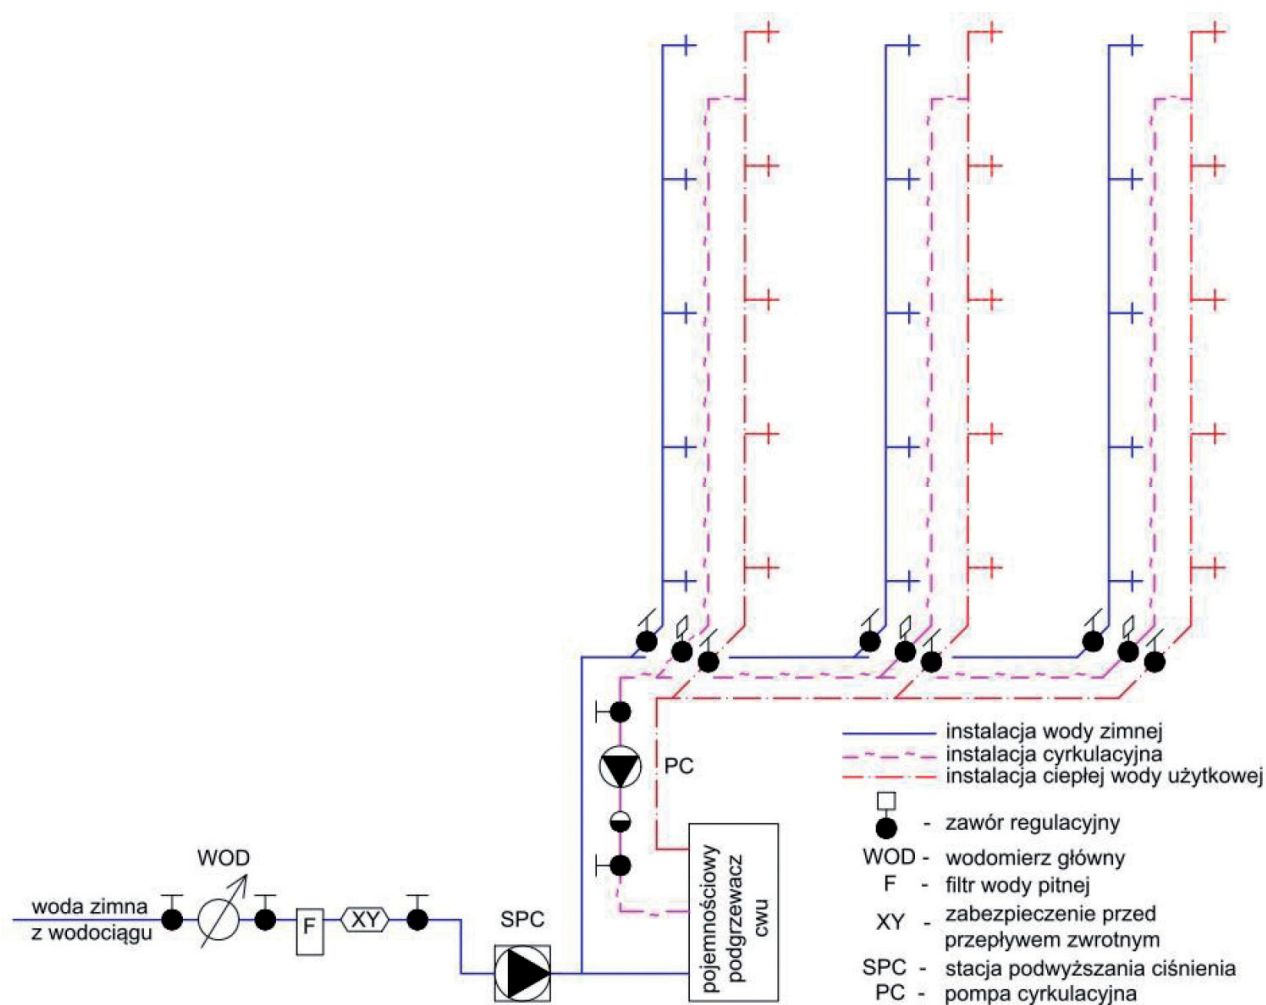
PC

instalacja wody zimnej
instalacja cyrkulacyjna
instalacja ciepłej wody użytkowej

- zawór regulacyjny
WOD - wodomierz główny
F - filtr wody pitnej
XY - zabezpieczenie przed przepływem zwrotnym
SPC - stacja podwyższania ciśnienia
PC - pompa cyrkulacyjna

WOD
woda zimna z wodociągu
F
XY
SPC
pojemnościowy podgrzewacz cwu